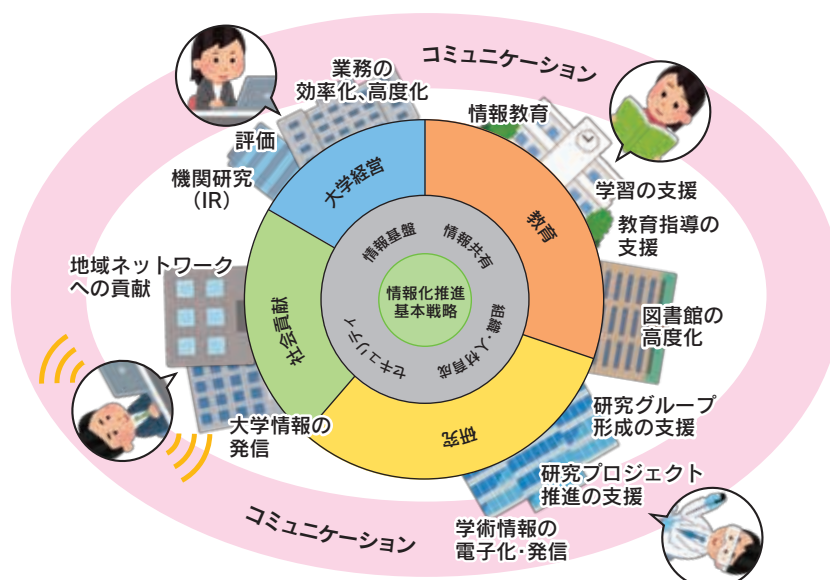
コミュニケーション

業務の効率化、高度化

評価

機関研究（IR）

地域ネットワークへの貢献

大学情報の発信

学術情報の電子化・発信

研究プロジェクト推進の支援

研究グループ形成の支援

図書館の高度化

教育指導の支援

学習の支援

情報教育

大学経営

教育

研究

社会貢献

情報基盤

情報共有

組織・人材育成

セキュリティ

情報化推進基本戦略

コミュニケーション